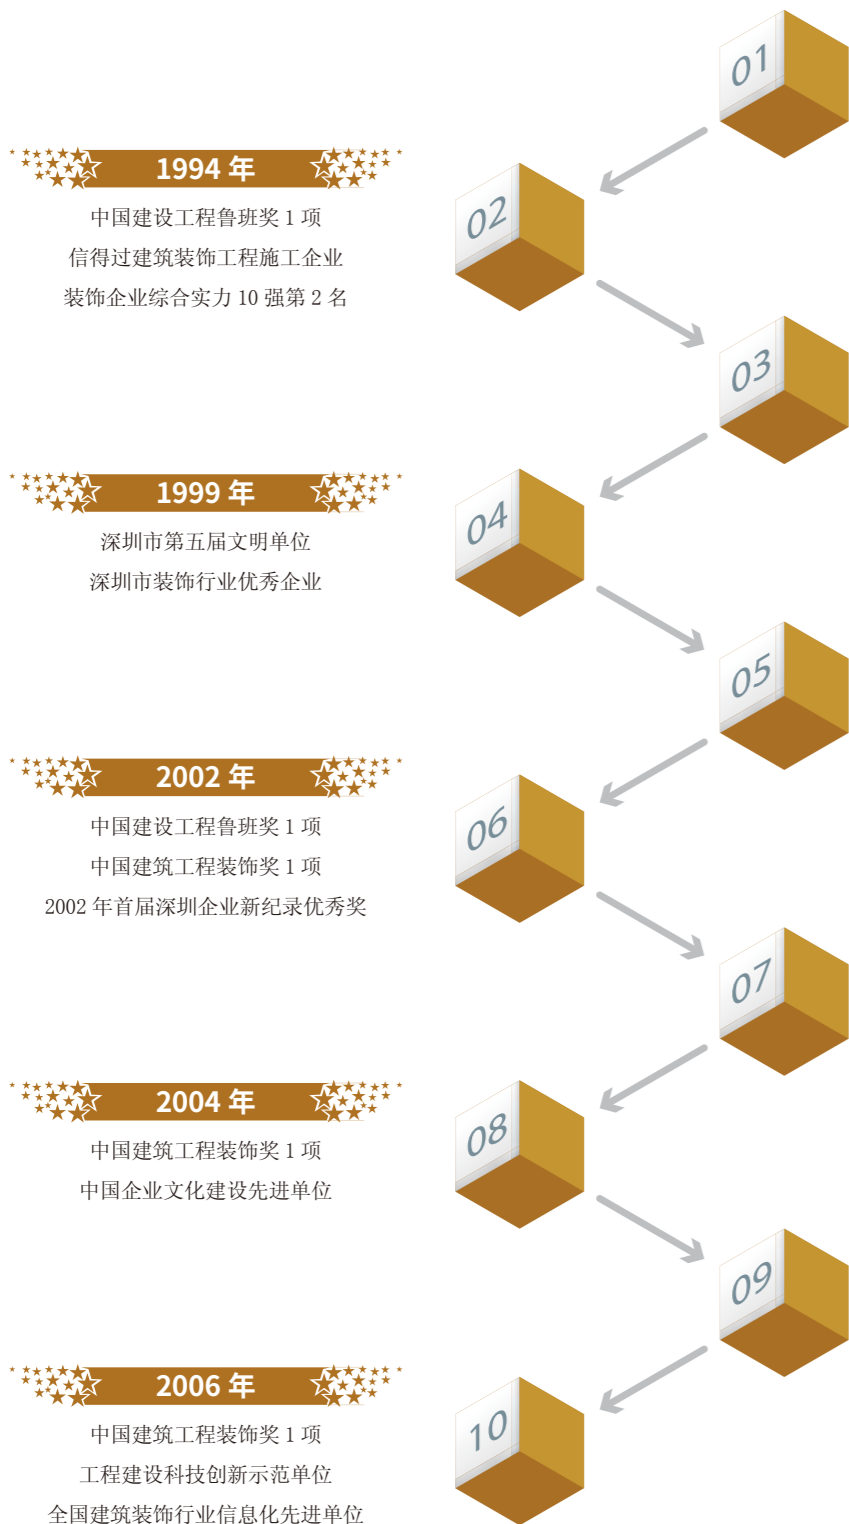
01

1994 年

中国建设工程鲁班奖 1 项
信得过建筑装饰工程施工企业
装饰企业综合实力 10 强第 2 名

02

03

1999 年

深圳市第五届文明单位
深圳市装饰行业优秀企业

04

05

2002 年

中国建设工程鲁班奖 1 项
中国建筑工程装饰奖 1 项
2002 年首届深圳企业新纪录优秀奖

06

07

2004 年

中国建筑工程装饰奖 1 项
中国企业文化建设先进单位

08

09

2006 年

中国建筑工程装饰奖 1 项
工程建设科技创新示范单位
全国建筑装饰行业信息化先进单位

10